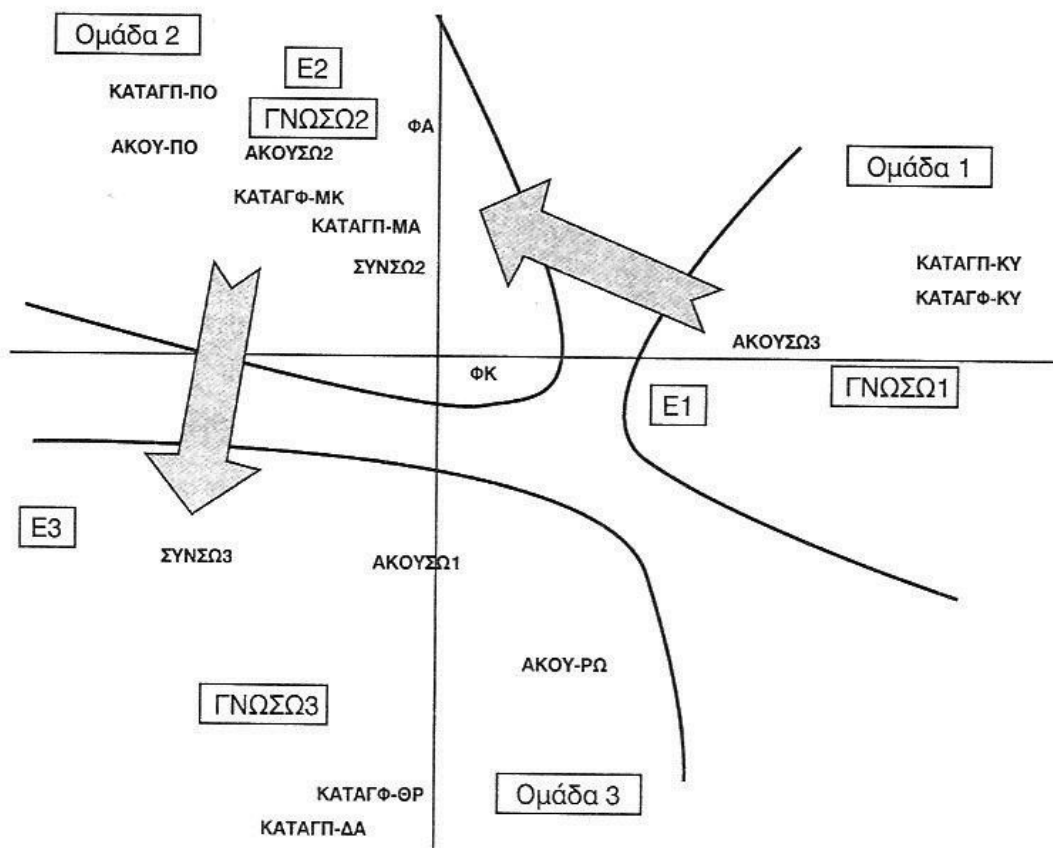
Ομάδα 2

E2

ΚΑΤΑΓΠ-ΠΟ

ΓΝΩΣΩ2

ΦΑ

ΑΚΟΥ-ΠΟ

ΑΚΟΥΣΩ2

Ομάδα 1

ΚΑΤΑΓΦ-ΜΚ

ΚΑΤΑΓΠ-ΜΑ

ΣΥΝΣΩ2

ΚΑΤΑΓΠ-ΚΥ

ΚΑΤΑΓΦ-ΚΥ

ΑΚΟΥΣΩ3

ΦΚ

ΓΝΩΣΩ1

E1

E3

ΣΥΝΣΩ3

ΑΚΟΥΣΩ1

ΑΚΟΥ-ΡΩ

ΓΝΩΣΩ3

ΚΑΤΑΓΦ-ΘΡ

Ομάδα 3

ΚΑΤΑΓΠ-ΔΑ